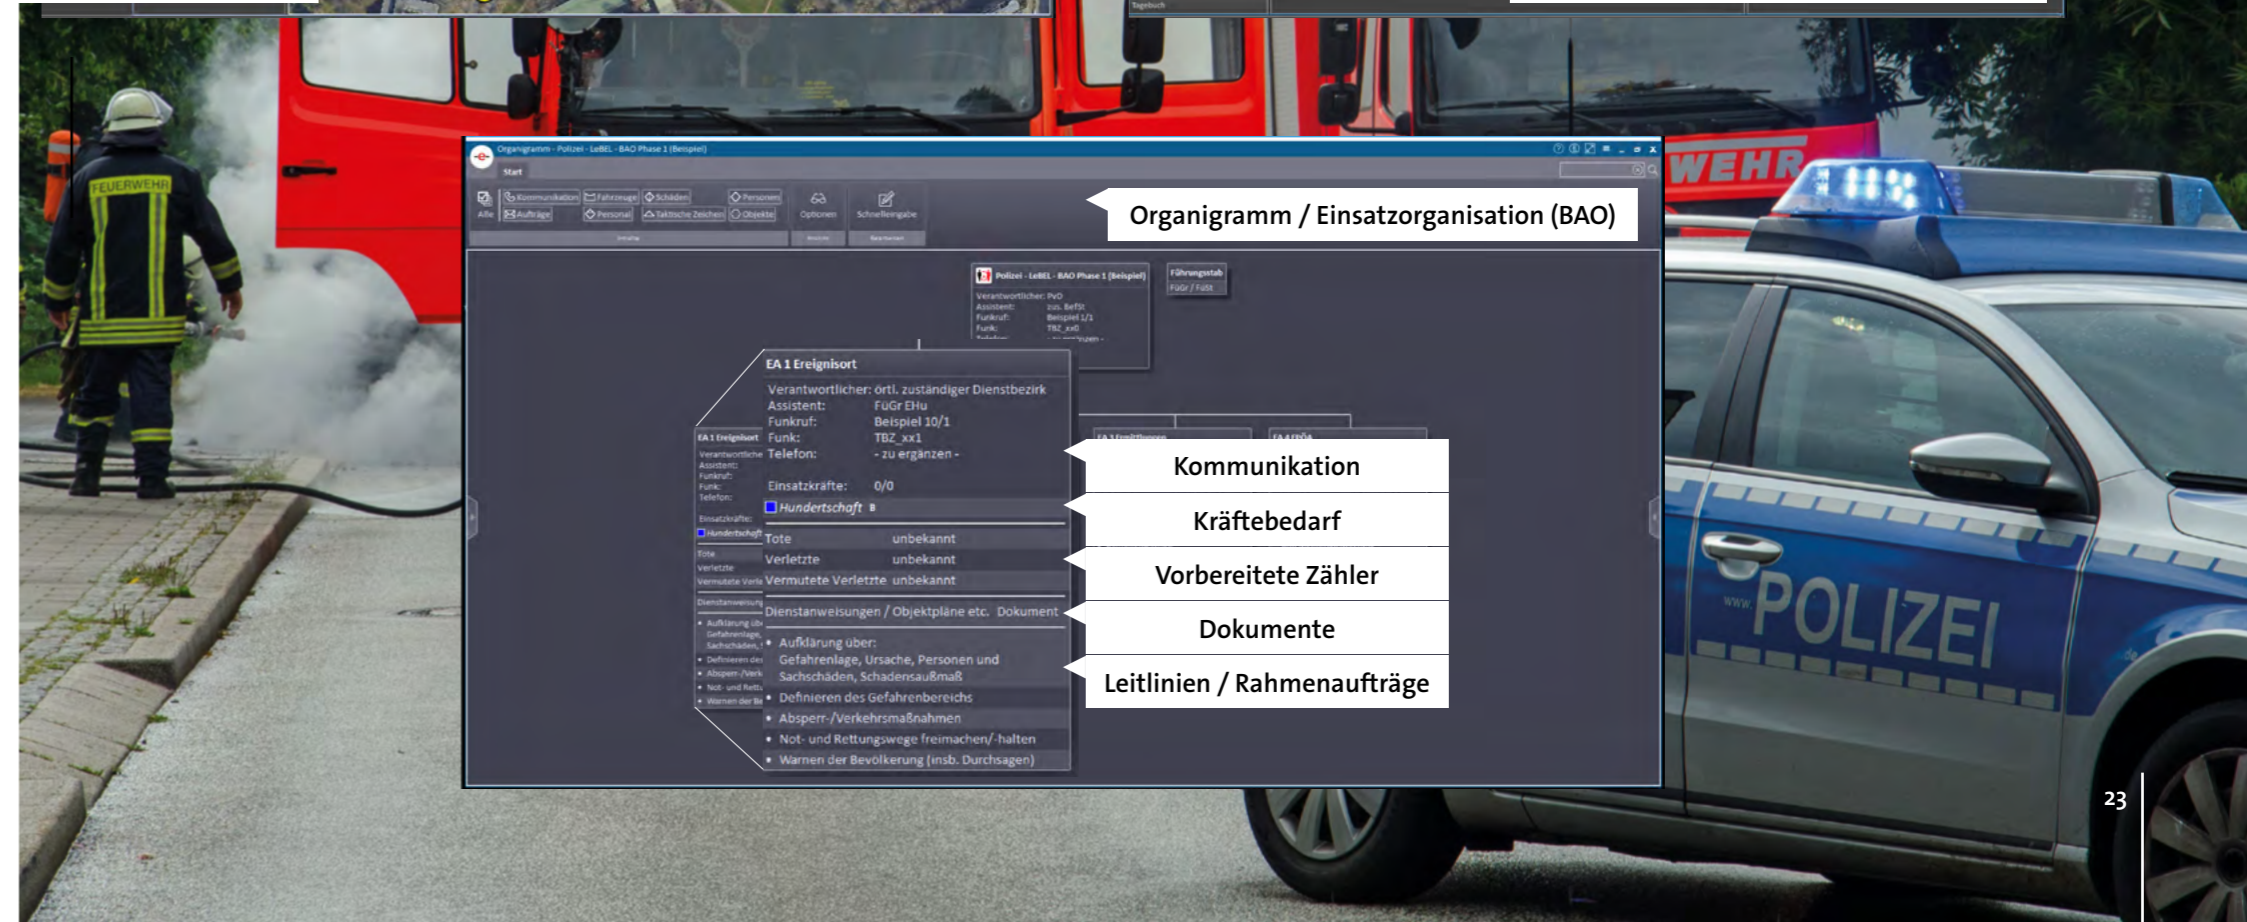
Organigramm - Polizei - LeBEL - BAO Phase 1 (Beispiel)

Start

Alle | Kommunikation | Aufträge | Fahrzeuge | Personal | Schäden | Taktische Zeichen | Personen | Objekte | Optionen | Schnelleingabe

Organigramm / Einsatzorganisation (BAO)

Polizei - LeBEL - BAO Phase 1 (Beispiel)
Verantwortlicher: PvD
Assistent: zus. BefSt
Funkruf: Beispiel 1/1
Funk: TBZ_xx0

Führungsstab
FüGr / FüSt

EA 1 Ereignisort
Verantwortlicher: örtl. zuständiger Dienstbezirk
Assistent: FüGr EHu
Funkruf: Beispiel 10/1
Funk: TBZ_xx1
Telefon: - zu ergänzen -

Einsatzkräfte: 0/0

Hundertschaft B

Tote unbekannt
Verletzte unbekannt
Vermutete Verletzte unbekannt

Dienstanweisungen / Objektpläne etc. Dokument

• Aufklärung über: Gefahrenlage, Ursache, Personen und Sachschäden, Schadensausmaß
• Definieren des Gefahrenbereichs
• Absperr-/Verkehrsmaßnahmen
• Not- und Rettungswege freimachen/-halten
• Warnen der Bevölkerung (insb. Durchsagen)

Kommunikation
Kräftebedarf
Vorbereitete Zähler
Dokumente
Leitlinien / Rahmenaufträge

FEUERWEHR
WEHR
POLIZEI

23